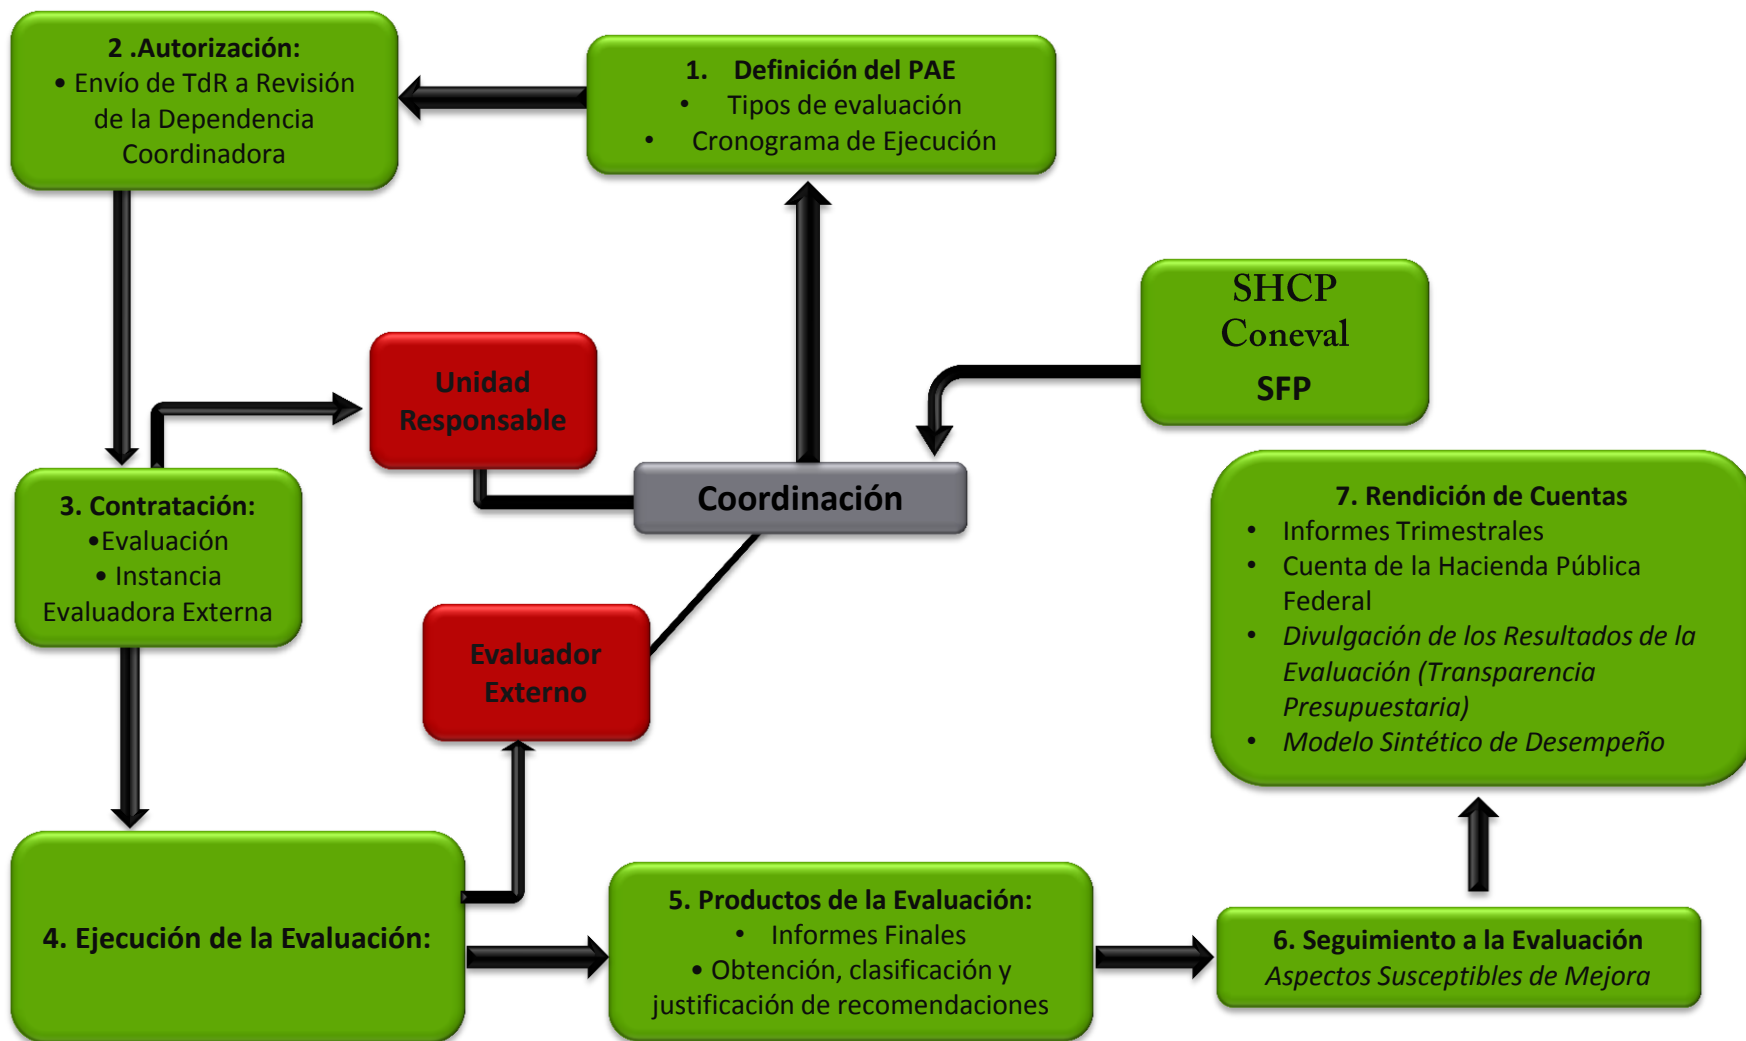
1. Definición del PAE
• Tipos de evaluación
• Cronograma de Ejecución

2 .Autorización:
• Envío de TdR a Revisión de la Dependencia Coordinadora

SHCP
Coneval
SFP

Unidad Responsable

Coordinación

3. Contratación:
•Evaluación
• Instancia Evaluadora Externa

7. Rendición de Cuentas
• Informes Trimestrales
• Cuenta de la Hacienda Pública Federal
• *Divulgación de los Resultados de la Evaluación (Transparencia Presupuestaria)*
• *Modelo Sintético de Desempeño*

Evaluador Externo

4. Ejecución de la Evaluación:

5. Productos de la Evaluación:
• Informes Finales
• Obtención, clasificación y justificación de recomendaciones

6. Seguimiento a la Evaluación
*Aspectos Susceptibles de Mejora*